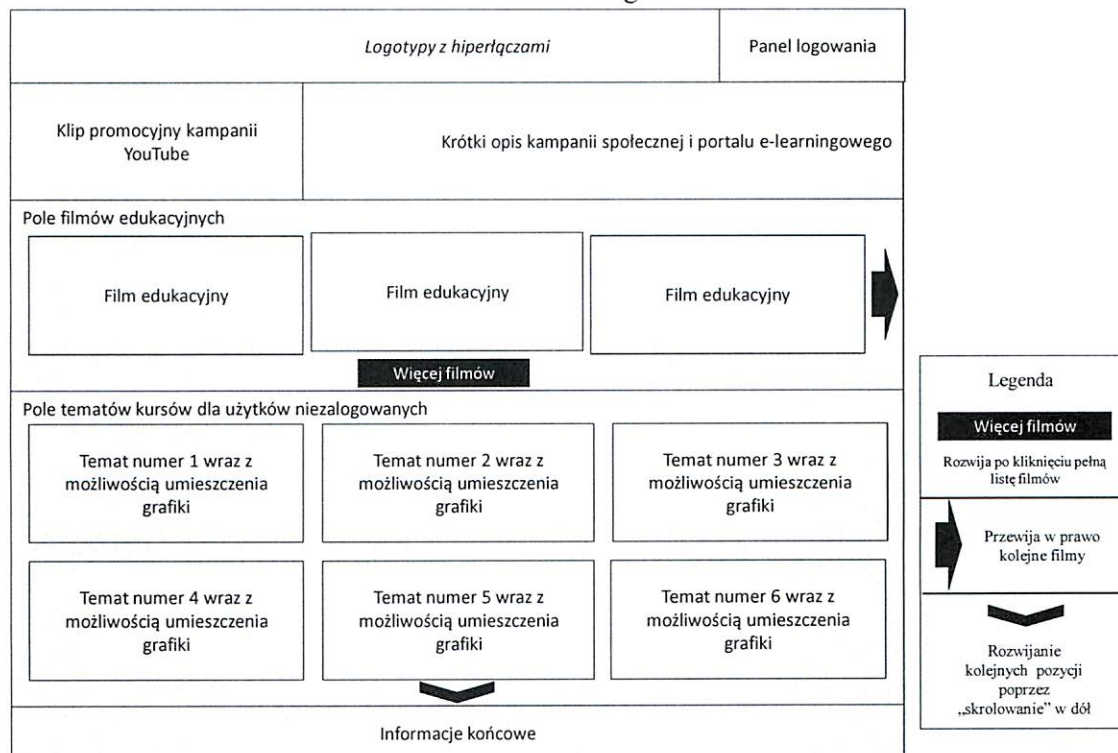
Logotypy z hiperłączami

Panel logowania

Klip promocyjny kampanii YouTube

Krótki opis kampanii społecznej i portalu e-learningowego

Pole filmów edukacyjnych

Film edukacyjny

Film edukacyjny

Film edukacyjny

Więcej filmów

Pole tematów kursów dla użytków niezalogowanych

Temat numer 1 wraz z możliwością umieszczenia grafiki

Temat numer 2 wraz z możliwością umieszczenia grafiki

Temat numer 3 wraz z możliwością umieszczenia grafiki

Temat numer 4 wraz z możliwością umieszczenia grafiki

Temat numer 5 wraz z możliwością umieszczenia grafiki

Temat numer 6 wraz z możliwością umieszczenia grafiki

Informacje końcowe

Legenda

Więcej filmów

Rozwija po kliknięciu pełną listę filmów

Przewija w prawo kolejne filmy

Rozwijanie kolejnych pozycji poprzez „skrolowanie" w dół